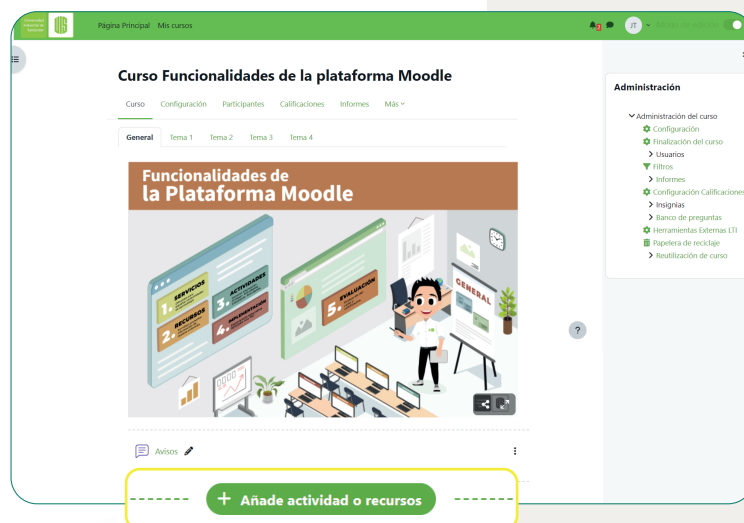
Página Principal Mis cursos

JT Modo de edición

Curso Funcionalidades de la plataforma Moodle

Curso Configuración Participantes Calificaciones Informes Más

General Tema 1 Tema 2 Tema 3 Tema 4

Funcionalidades de la Plataforma Moodle

1. SERVICIOS
2. RECURSOS
3. ACTIVIDADES
4. IMPLEMENTACIÓN
5. EVALUACIÓN
GENERAL

Avisos

+ Añade actividad o recursos

?

Administración

Administración del curso
Configuración
Finalización del curso
Usuarios
Filtros
Informes
Configuración Calificaciones
Insignias
Banco de preguntas
Herramientas Externas LTI
Papelera de reciclaje
Reutilización de curso